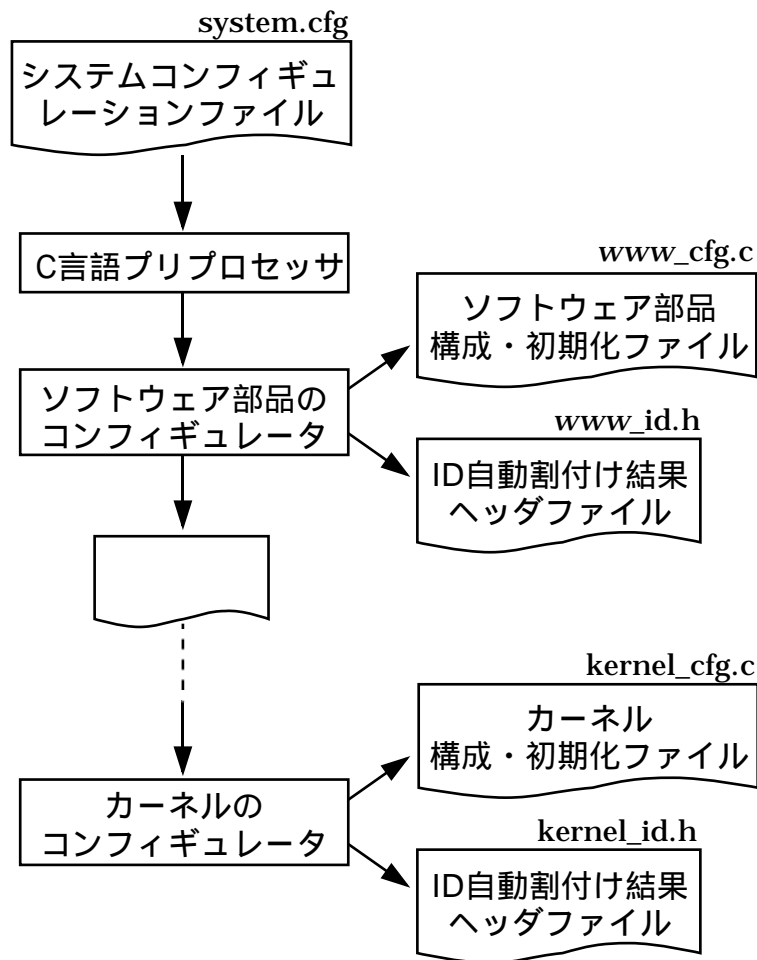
system.cfg

システムコンフィギュレーションファイル

C言語プリプロセッサ

www_cfg.c

ソフトウェア部品構成・初期化ファイル

ソフトウェア部品のコンフィギュレータ

www_id.h

ID自動割付け結果ヘッダファイル

kernel_cfg.c

カーネル構成・初期化ファイル

カーネルのコンフィギュレータ

kernel_id.h

ID自動割付け結果ヘッダファイル